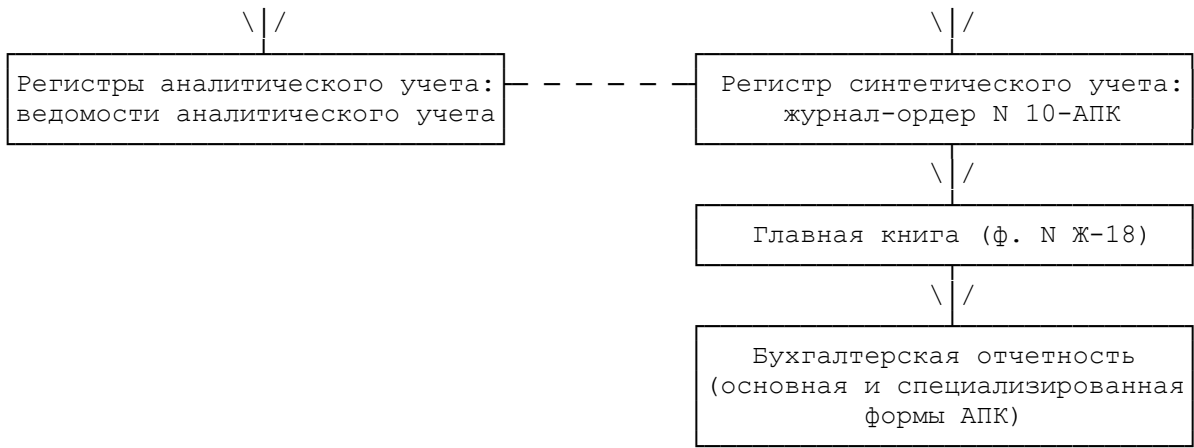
Регистры аналитического учета: ведомости аналитического учета

Регистр синтетического учета: журнал-ордер N 10-АПК

Главная книга (ф. N Ж-18)

Бухгалтерская отчетность (основная и специализированная формы АПК)